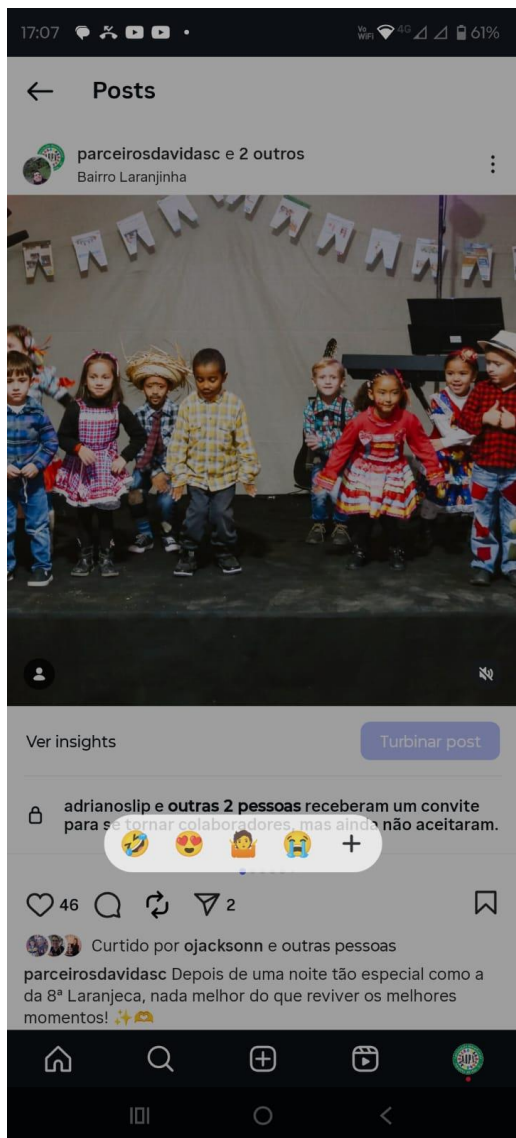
17:07 Vo WiFi 4G 61%

Posts

parceirosdavidasc e 2 outros
Bairro Laranjinha

Ver insights
Turbinar post

adrianoslip e outras 2 pessoas receberam um convite para se tornar colaboradores, mas ainda não aceitaram.

+

46 2

Curtido por ojacksonn e outras pessoas

parceirosdavidasc Depois de uma noite tão especial como a da 8ª Laranjeca, nada melhor do que reviver os melhores momentos! ✨🫶